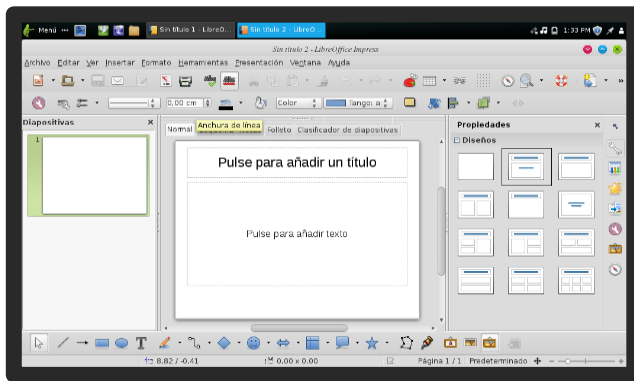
Menú ··· Sin título 1 - LibreO... Sin título 2 - LibreO... 1:33 PM

Sin título 2 - LibreOffice Impress

Archivo Editar Ver Insertar Formato Herramientas Presentación Ventana Ayuda

0,00 cm Color Jangoi a

Diapositivas

1

Normal Anchura de línea Folleto Clasificador de diapositivas

Pulse para añadir un título

Pulse para añadir texto

Propiedades

Diseños

T

8.82 / -0.41 0.00 x 0.00 Página 1 / 1 Predeterminado